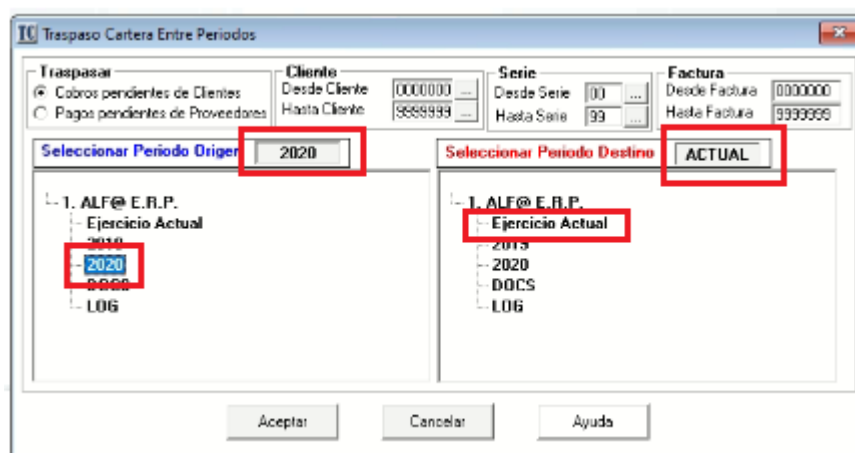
TC Traspaso Cartera Entre Periodos

Traspasar
Cobros pendientes de Clientes
Pagos pendientes de Proveedores

Cliente
Desde Cliente 0000000 ...
Hasta Cliente 9999999 ...

Serie
Desde Serie 00 ...
Hasta Serie 99 ...

Factura
Desde Factura 0000000
Hasta Factura 9999999

Seleccionar Periodo Origen 2020

1. ALF@ E.R.P.
Ejercicio Actual
2019
2020
DOCS
LOG

Seleccionar Periodo Destino ACTUAL

1. ALF@ E.R.P.
Ejercicio Actual
2019
2020
DOCS
LOG

Aceptar
Cancelar
Ayuda